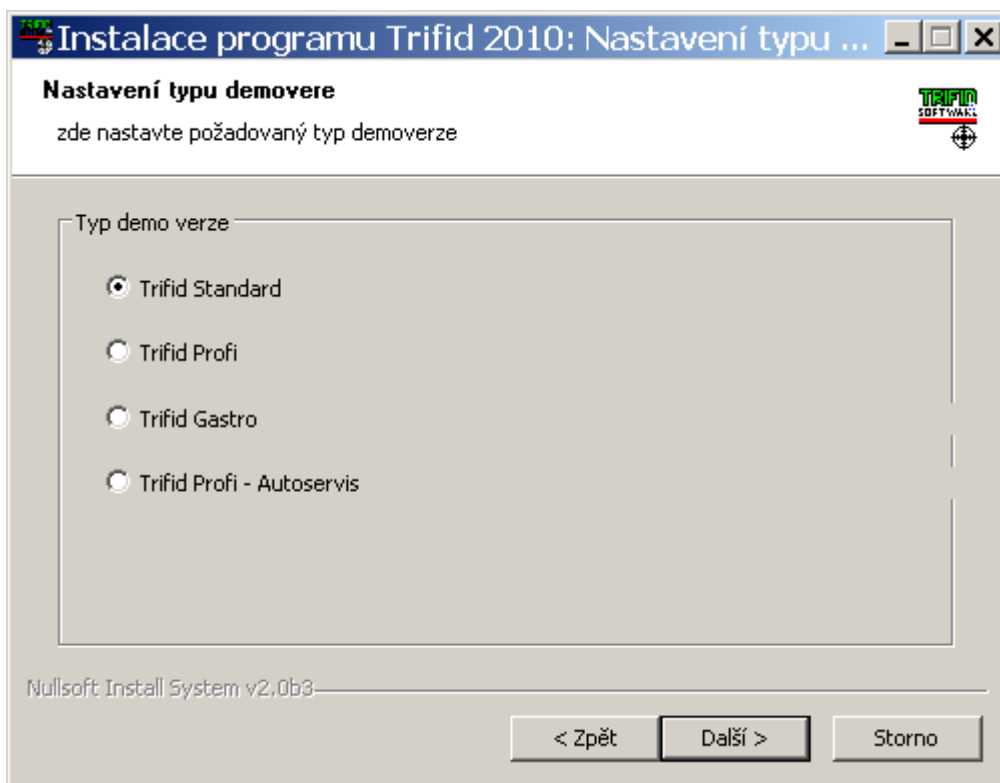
Instalace programu Trifid 2010: Nastavení typu ...

Nastavení typu demovere

zde nastavte požadovaný typ demoverze

TRIFID SOFTWARE

Typ demo verze

Trifid Standard

Trifid Profi

Trifid Gastro

Trifid Profi - Autoservis

Nullsoft Install System v2.0b3

< Zpět

Další >

Storno